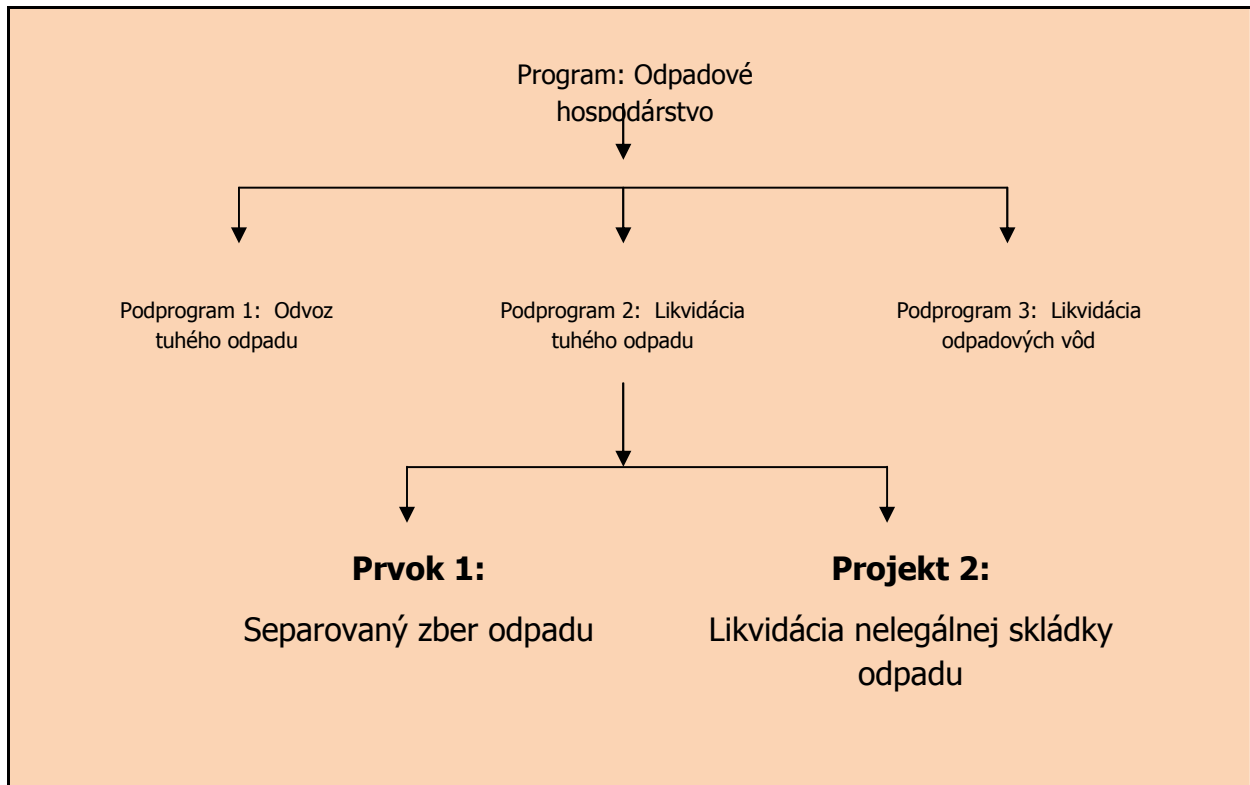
Program: Odpadové hospodárstvo

Podprogram 1: Odvoz tuhého odpadu

Podprogram 2: Likvidácia tuhého odpadu

Podprogram 3: Likvidácia odpadových vôd

**Prvok 1:**

Separovaný zber odpadu

**Projekt 2:**

Likvidácia nelegálnej skládky odpadu